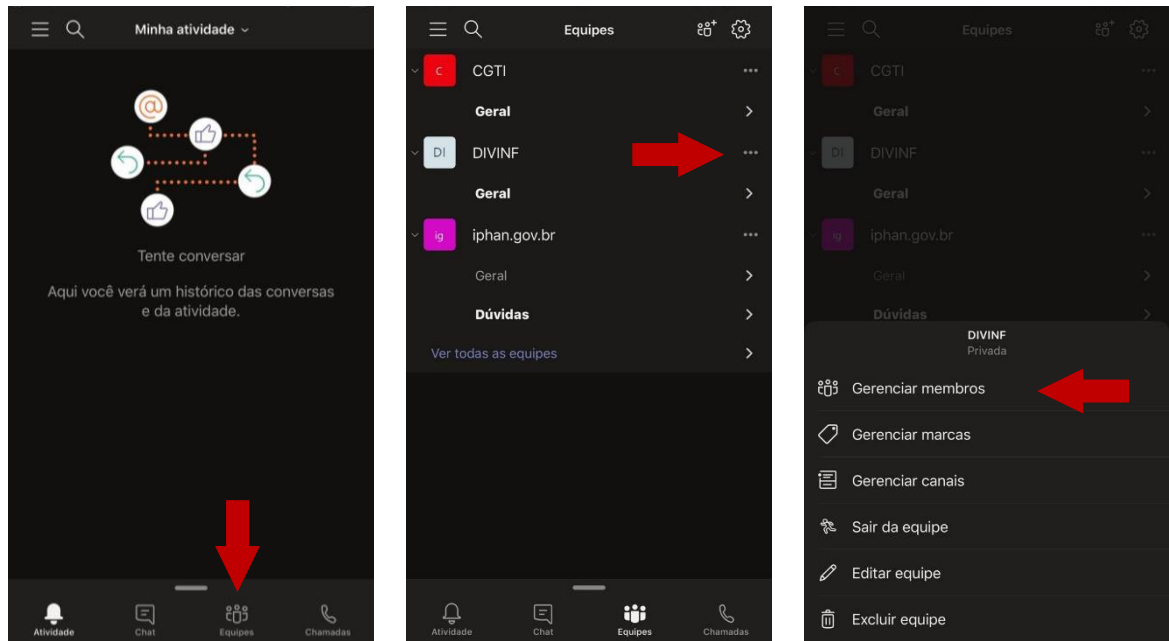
Minha atividade

Tente conversar

Aqui você verá um histórico das conversas e da atividade.

Atividade Chat Equipes Chamadas

Equipes

C CGTI

Geral

DI DIVINF

Geral

ig iphan.gov.br

Geral

Dúvidas

Ver todas as equipes

Atividade Chat Equipes Chamadas

Equipes

C CGTI

Geral

DI DIVINF

Geral

ig iphan.gov.br

Geral

Dúvidas

DIVINF
Privada

Gerenciar membros

Gerenciar marcas

Gerenciar canais

Sair da equipe

Editar equipe

Excluir equipe